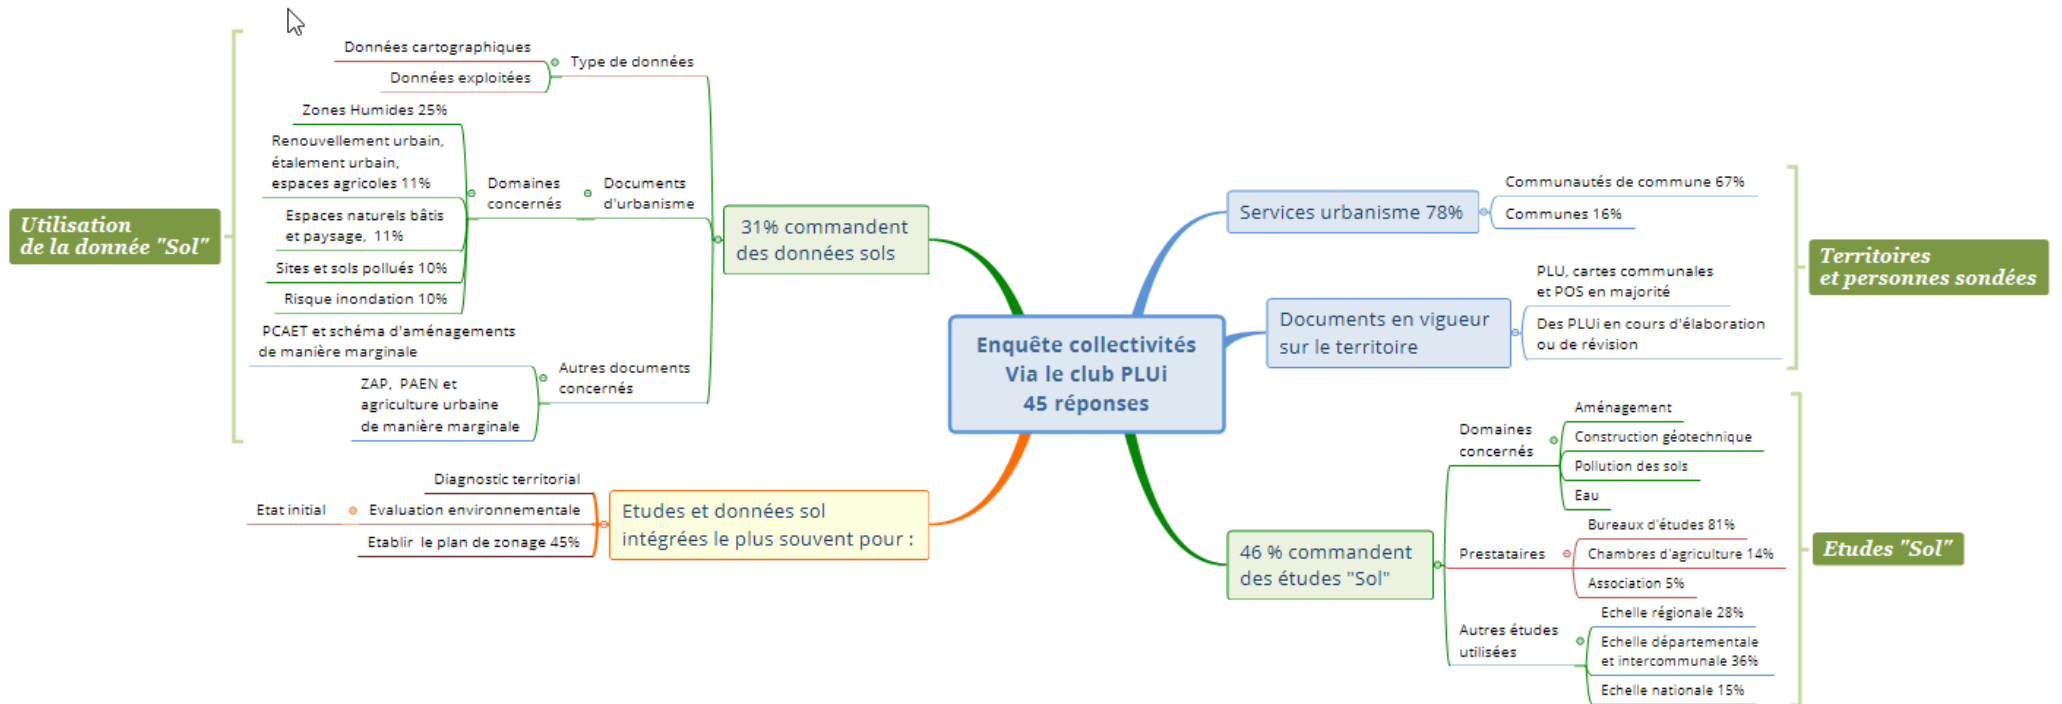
Enquête collectivités
Via le club PLUi
45 réponses

31% commandent des données sols

Type de données
Données cartographiques
Données exploitées

Documents d'urbanisme
Domaines concernés
Zones Humides 25%
Renouvellement urbain, étalement urbain, espaces agricoles 11%
Espaces naturels bâtis et paysage, 11%
Sites et sols pollués 10%
Risque inondation 10%

Autres documents concernés
PCAET et schéma d'aménagements de manière marginale
ZAP, PAEN et agriculture urbaine de manière marginale

Utilisation de la donnée "Sol"

Etudes et données sol intégrées le plus souvent pour :
Diagnostic territorial
Evaluation environnementale
Etat initial
Etablir le plan de zonage 45%

Services urbanisme 78%
Communautés de commune 67%
Communes 16%

Documents en vigueur sur le territoire
PLU, cartes communales et POS en majorité
Des PLUi en cours d'élaboration ou de révision

Territoires et personnes sondées

46 % commandent des études "Sol"
Domaines concernés
Aménagement
Construction géotechnique
Pollution des sols
Eau
Prestataires
Bureaux d'études 81%
Chambres d'agriculture 14%
Association 5%
Autres études utilisées
Echelle régionale 28%
Echelle départementale et intercommunale 36%
Echelle nationale 15%

Etudes "Sol"